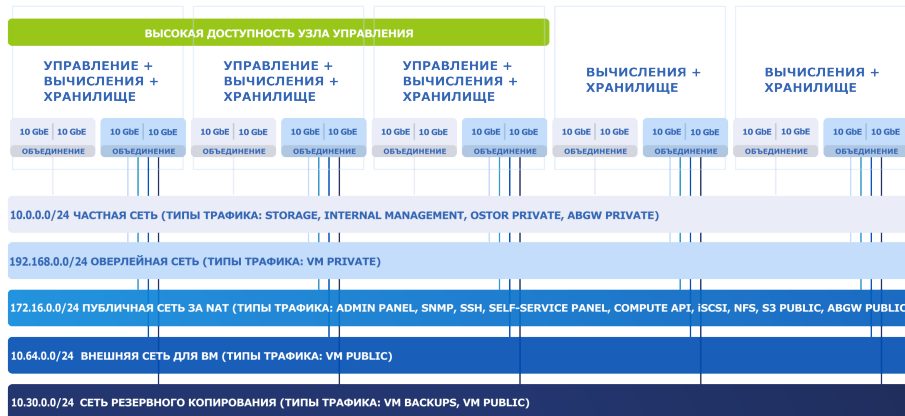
ВЫСОКАЯ ДОСТУПНОСТЬ УЗЛА УПРАВЛЕНИЯ

УПРАВЛЕНИЕ + ВЫЧИСЛЕНИЯ + ХРАНИЛИЩЕ

10 GbE 10 GbE
ОБЪЕДИНЕНИЕ

10 GbE 10 GbE
ОБЪЕДИНЕНИЕ

УПРАВЛЕНИЕ + ВЫЧИСЛЕНИЯ + ХРАНИЛИЩЕ

10 GbE 10 GbE
ОБЪЕДИНЕНИЕ

10 GbE 10 GbE
ОБЪЕДИНЕНИЕ

УПРАВЛЕНИЕ + ВЫЧИСЛЕНИЯ + ХРАНИЛИЩЕ

10 GbE 10 GbE
ОБЪЕДИНЕНИЕ

10 GbE 10 GbE
ОБЪЕДИНЕНИЕ

ВЫЧИСЛЕНИЯ + ХРАНИЛИЩЕ

10 GbE 10 GbE
ОБЪЕДИНЕНИЕ

10 GbE 10 GbE
ОБЪЕДИНЕНИЕ

ВЫЧИСЛЕНИЯ + ХРАНИЛИЩЕ

10 GbE 10 GbE
ОБЪЕДИНЕНИЕ

10 GbE 10 GbE
ОБЪЕДИНЕНИЕ

10.0.0.0/24 ЧАСТНАЯ СЕТЬ (ТИПЫ ТРАФИКА: STORAGE, INTERNAL MANAGEMENT, OSTOR PRIVATE, ABGW PRIVATE)

192.168.0.0/24 ОВЕРЛЕЙНАЯ СЕТЬ (ТИПЫ ТРАФИКА: VM PRIVATE)

172.16.0.0/24 ПУБЛИЧНАЯ СЕТЬ ЗА NAT (ТИПЫ ТРАФИКА: ADMIN PANEL, SNMP, SSH, SELF-SERVICE PANEL, COMPUTE API, iSCSI, NFS, S3 PUBLIC, ABGW PUBLIC

10.64.0.0/24 ВНЕШНЯЯ СЕТЬ ДЛЯ ВМ (ТИПЫ ТРАФИКА: VM PUBLIC)

10.30.0.0/24 СЕТЬ РЕЗЕРВНОГО КОПИРОВАНИЯ (ТИПЫ ТРАФИКА: VM BACKUPS, VM PUBLIC)